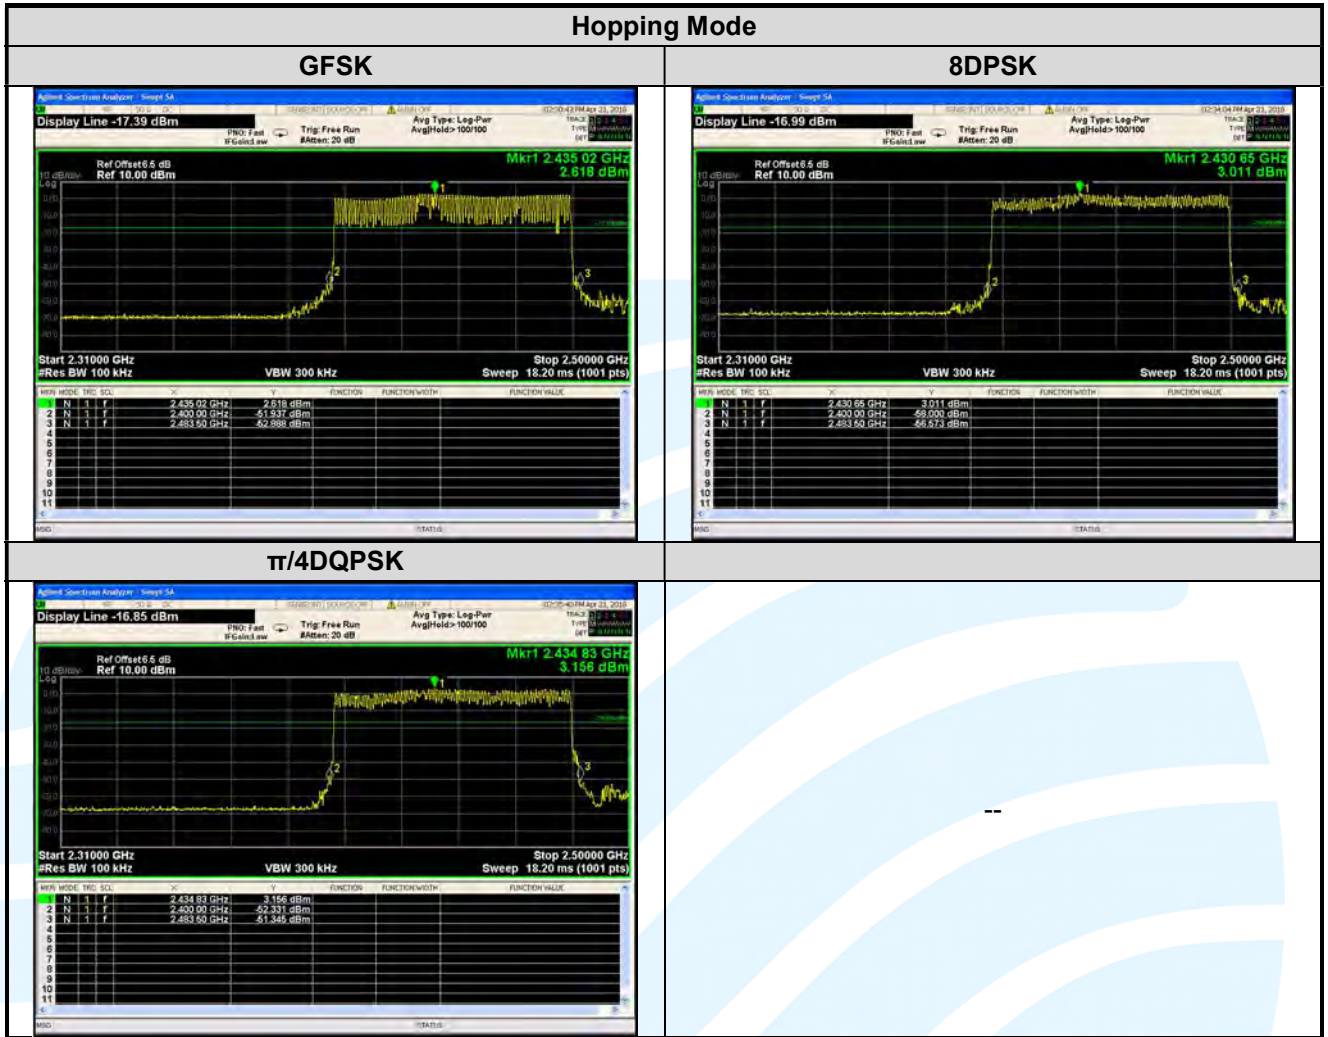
Hopping Mode

| GFSK | 8DPSK |
|---|---|
| Agilent Spectrum Analyzer - Swept SA<br>Display Line -17.39 dBm<br>PNO: Fast IFGain:Low<br>Trig: Free Run #Atten: 20 dB<br>Avg Type: Log-Pwr Avg\|Hold>100/100<br>Ref Offset 6.5 dB<br>10 dB/div Ref 10.00 dBm<br>Log<br>Mkr1 2.435 02 GHz<br>2.618 dBm<br>Start 2.31000 GHz<br>#Res BW 100 kHz<br>VBW 300 kHz<br>Stop 2.50000 GHz<br>Sweep 18.20 ms (1001 pts)<br>MKR MODE TRC SCL X Y FUNCTION FUNCTION WIDTH FUNCTION VALUE<br>1 N 1 f 2.435 02 GHz 2.618 dBm<br>2 N 1 f 2.400 00 GHz -51.937 dBm<br>3 N 1 f 2.483 50 GHz -52.888 dBm<br>4<br>5<br>6<br>7<br>8<br>9<br>10<br>11<br>MSG STATUS | Agilent Spectrum Analyzer - Swept SA<br>Display Line -16.99 dBm<br>PNO: Fast IFGain:Low<br>Trig: Free Run #Atten: 20 dB<br>Avg Type: Log-Pwr Avg\|Hold>100/100<br>Ref Offset 6.5 dB<br>10 dB/div Ref 10.00 dBm<br>Log<br>Mkr1 2.430 65 GHz<br>3.011 dBm<br>Start 2.31000 GHz<br>#Res BW 100 kHz<br>VBW 300 kHz<br>Stop 2.50000 GHz<br>Sweep 18.20 ms (1001 pts)<br>MKR MODE TRC SCL X Y FUNCTION FUNCTION WIDTH FUNCTION VALUE<br>1 N 1 f 2.430 65 GHz 3.011 dBm<br>2 N 1 f 2.400 00 GHz -58.000 dBm<br>3 N 1 f 2.483 50 GHz -56.573 dBm<br>4<br>5<br>6<br>7<br>8<br>9<br>10<br>11<br>MSG STATUS |
| π/4DQPSK | |
| Agilent Spectrum Analyzer - Swept SA<br>Display Line -16.85 dBm<br>PNO: Fast IFGain:Low<br>Trig: Free Run #Atten: 20 dB<br>Avg Type: Log-Pwr Avg\|Hold>100/100<br>Ref Offset 6.5 dB<br>10 dB/div Ref 10.00 dBm<br>Log<br>Mkr1 2.434 83 GHz<br>3.156 dBm<br>Start 2.31000 GHz<br>#Res BW 100 kHz<br>VBW 300 kHz<br>Stop 2.50000 GHz<br>Sweep 18.20 ms (1001 pts)<br>MKR MODE TRC SCL X Y FUNCTION FUNCTION WIDTH FUNCTION VALUE<br>1 N 1 f 2.434 83 GHz 3.156 dBm<br>2 N 1 f 2.400 00 GHz -52.331 dBm<br>3 N 1 f 2.483 50 GHz -51.345 dBm<br>4<br>5<br>6<br>7<br>8<br>9<br>10<br>11<br>MSG STATUS | -- |